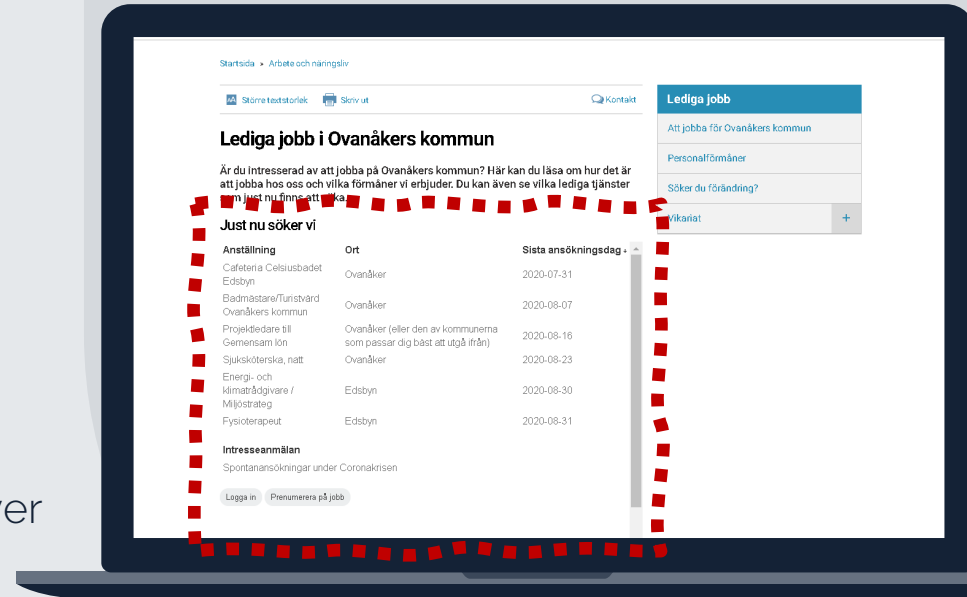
Startsida › Arbete och näringsliv

Större textstorlek Skriv ut Kontakt

Lediga jobb i Ovanåkers kommun

Är du intresserad av att jobba på Ovanåkers kommun? Här kan du läsa om hur det är att jobba hos oss och vilka förmåner vi erbjuder. Du kan även se vilka lediga tjänster som just nu finns att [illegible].

Just nu söker vi

| Anställning | Ort | Sista ansökningsdag |
|---|---|---|
| Cafeteria Celsiusbadet Edsbyn | Ovanåker | 2020-07-31 |
| Badmästare/Turistvärd Ovanåkers kommun | Ovanåker | 2020-08-07 |
| Projektledare till Gemensam lön | Ovanåker (eller den av kommunerna som passar dig bäst att utgå ifrån) | 2020-08-16 |
| Sjuksköterska, natt | Ovanåker | 2020-08-23 |
| Energi- och klimatrådgivare / Miljöstrateg | Edsbyn | 2020-08-30 |
| Fysioterapeut | Edsbyn | 2020-08-31 |

Intresseanmälan

Spontanansökningar under Coronakrisen

Logga in Prenumerera på jobb

Lediga jobb
Att jobba för Ovanåkers kommun
Personalförmåner
Söker du förändring?
Vikariat +

ver